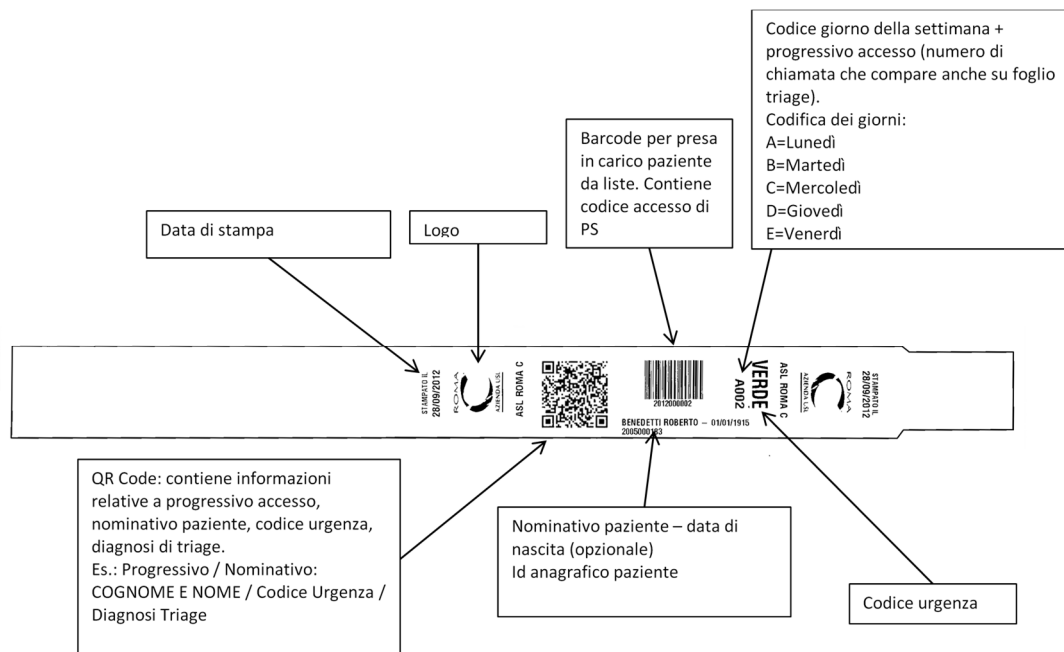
Codice giorno della settimana + progressivo accesso (numero di chiamata che compare anche su foglio triage).
Codifica dei giorni:
A=Lunedì
B=Martedì
C=Mercoledì
D=Giovedì
E=Venerdì

Barcode per presa in carico paziente da liste. Contiene codice accesso di PS

Data di stampa

Logo

STAMPATO IL 28/09/2012

ROMA AZIENDA USL

ASL ROMA C

2012000002

BENEDETTI ROBERTO – 01/01/1915
2005000183

VERDE
A002

ASL ROMA C

ROMA AZIENDA USL

STAMPATO IL 28/09/2012

QR Code: contiene informazioni relative a progressivo accesso, nominativo paziente, codice urgenza, diagnosi di triage.
Es.: Progressivo / Nominativo: COGNOME E NOME / Codice Urgenza / Diagnosi Triage

Nominativo paziente – data di nascita (opzionale)
Id anagrafico paziente

Codice urgenza